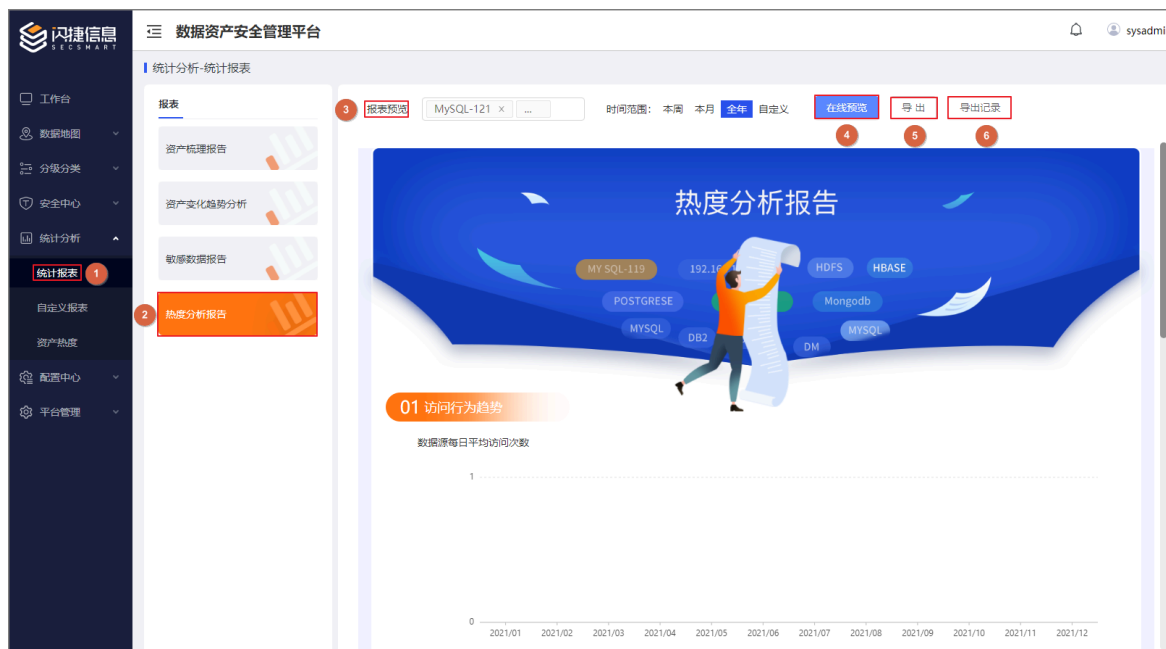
闪捷信息
SECSMART

数据资产安全管理平台

sysadmi

工作台
数据地图
分级分类
安全中心
统计分析
统计报表 1
自定义报表
资产热度
配置中心
平台管理

统计分析-统计报表

报表
资产梳理报告
资产变化趋势分析
敏感数据报告
2 热度分析报告

3 报表预览 MySQL-121 × ...
时间范围: 本周 本月 全年 自定义
在线预览 4
导 出 5
导出记录 6

热度分析报告
MY SQL-119
192.16
HDFS
HBASE
POSTGRESE
Mongodb
MYSQL
DB2
DM
MYSQL

01 访问行为趋势
数据源每日平均访问次数
1
0
2021/01 2021/02 2021/03 2021/04 2021/05 2021/06 2021/07 2021/08 2021/09 2021/10 2021/11 2021/12